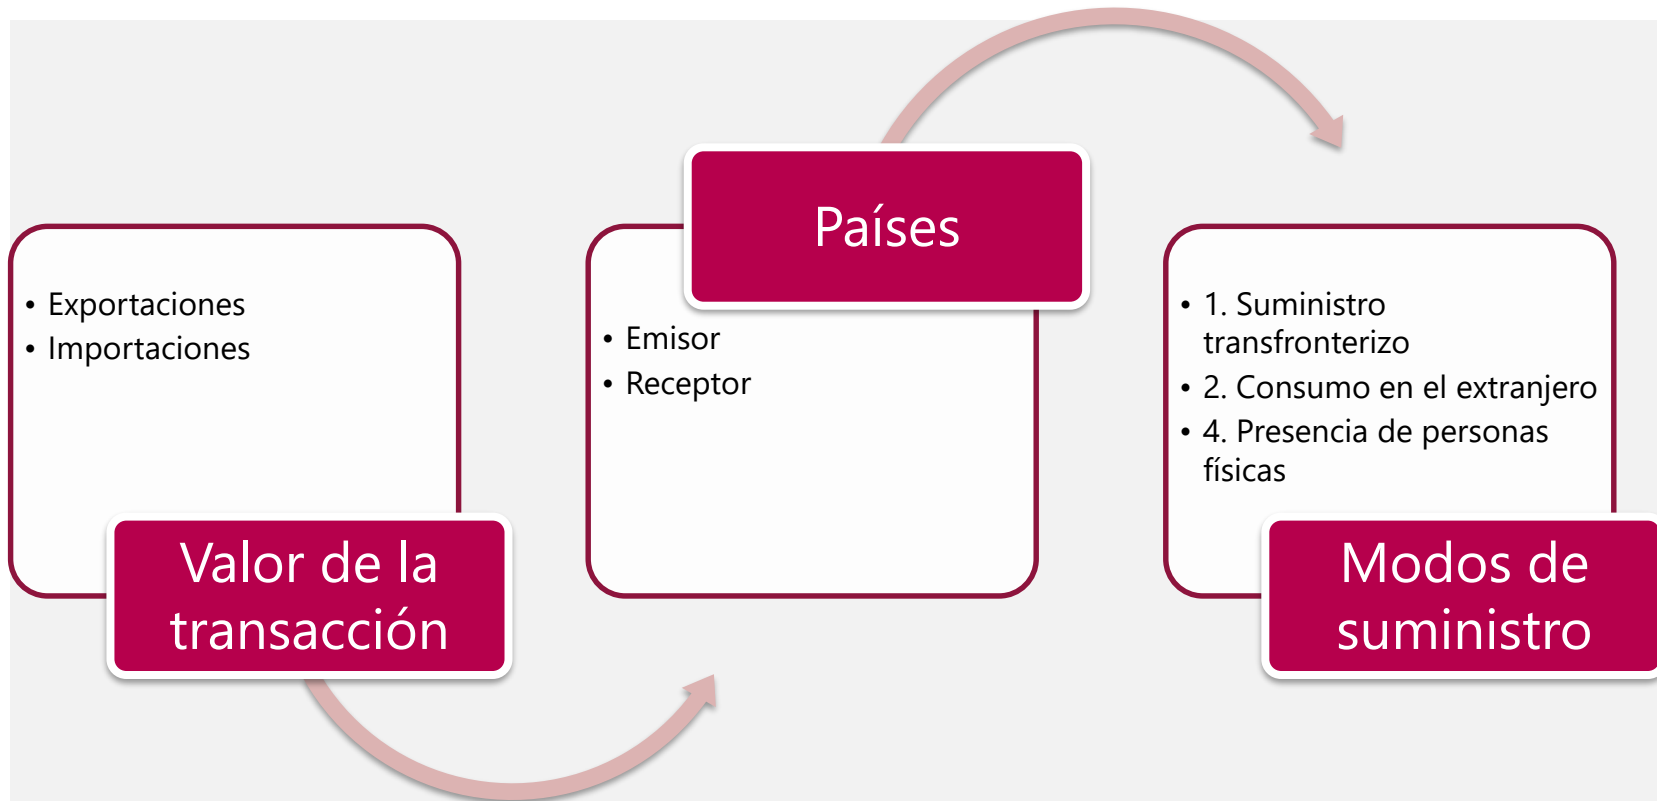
• Exportaciones
• Importaciones

Valor de la transacción

Países

• Emisor
• Receptor

• 1. Suministro transfronterizo
• 2. Consumo en el extranjero
• 4. Presencia de personas físicas

Modos de suministro